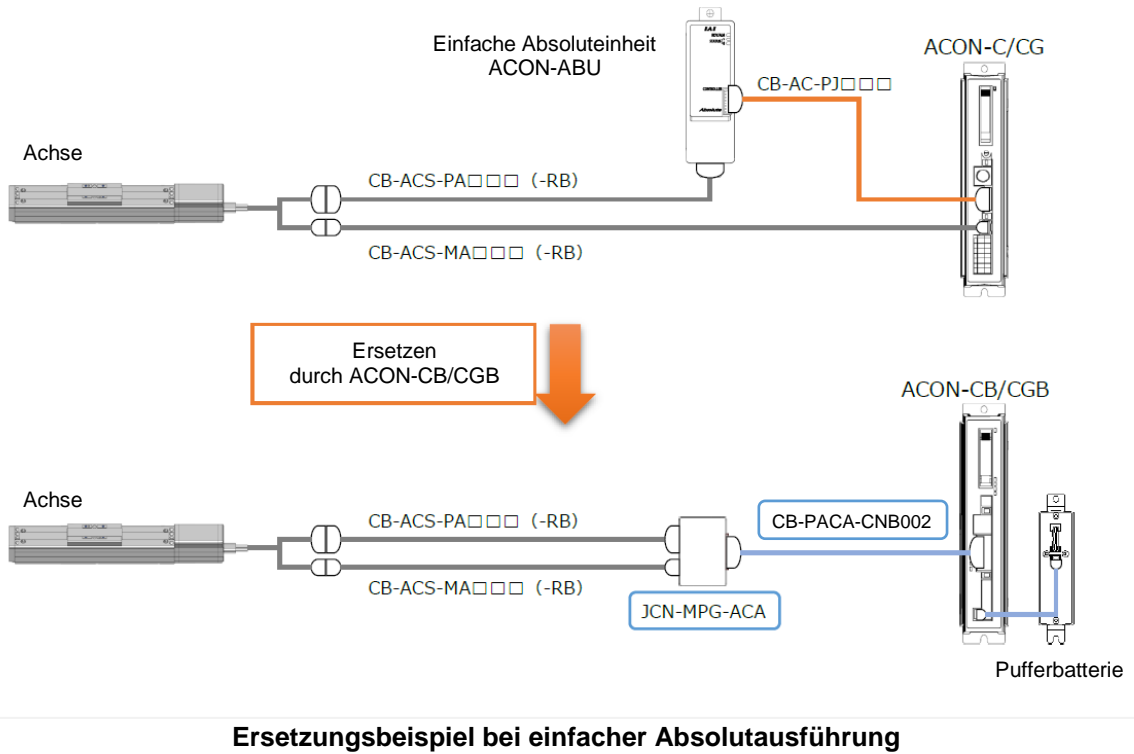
Einfache Absoluteinheit
ACON-ABU

ACON-C/CG

CB-AC-PJ□□□

Achse

CB-ACS-PA□□□ (-RB)

CB-ACS-MA□□□ (-RB)

Ersetzen
durch ACON-CB/CGB

ACON-CB/CGB

Achse

CB-ACS-PA□□□ (-RB)

CB-PACA-CNB002

CB-ACS-MA□□□ (-RB)

JCN-MPG-ACA

Pufferbatterie

Ersetzungsbeispiel bei einfacher Absolutausführung